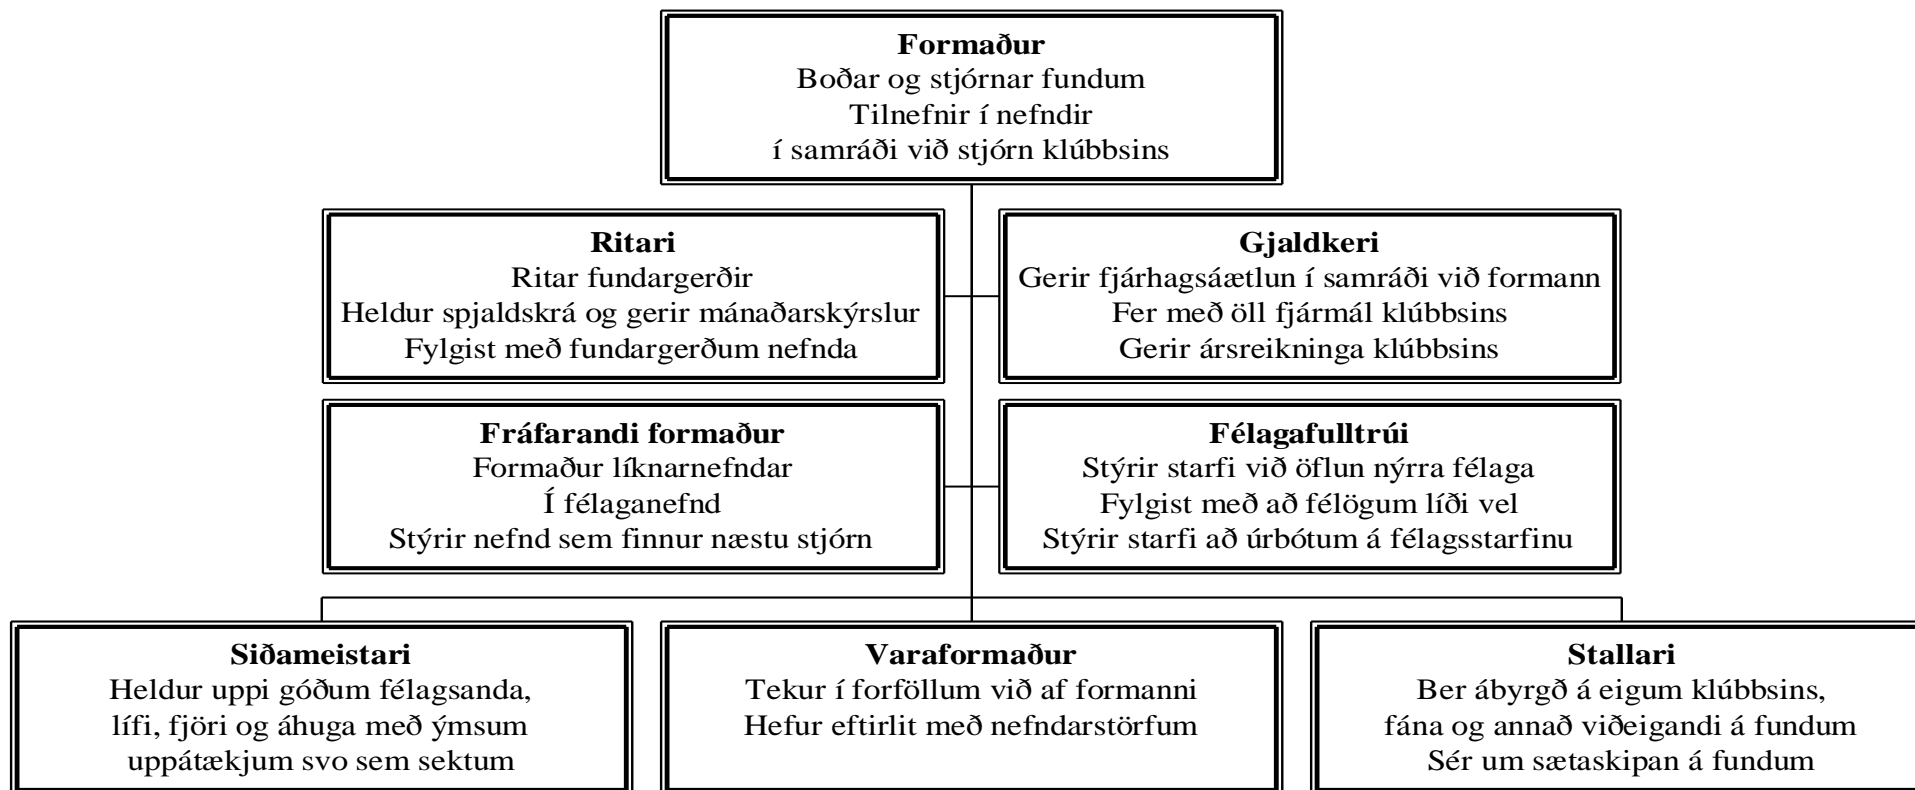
**Formaður**
Boðar og stjórnar fundum
Tilnefnir í nefndir
í samráði við stjórn klúbbsins

**Ritari**
Ritar fundargerðir
Heldur spjaldskrá og gerir mánaðarskýrslur
Fylgist með fundargerðum nefnda

**Gjaldkeri**
Gerir fjárhagsáætlun í samráði við formann
Fer með öll fjármál klúbbsins
Gerir ársreikninga klúbbsins

**Fráfarandi formaður**
Formaður líknarnefndar
Í félaganefnd
Stýrir nefnd sem finnur næstu stjórn

**Félagafulltrúi**
Stýrir starfi við öflun nýrra félaga
Fylgist með að félögum líði vel
Stýrir starfi að úrbótum á félagsstarfinu

**Siðameistari**
Heldur uppi góðum félagsanda,
lífi, fjöri og áhuga með ýmsum
uppátækjum svo sem sektum

**Varaformaður**
Tekur í forföllum við af formanni
Hefur eftirlit með nefndarstörfum

**Stallari**
Ber ábyrgð á eigum klúbbsins,
fána og annað viðeigandi á fundum
Sér um sætaskipan á fundum